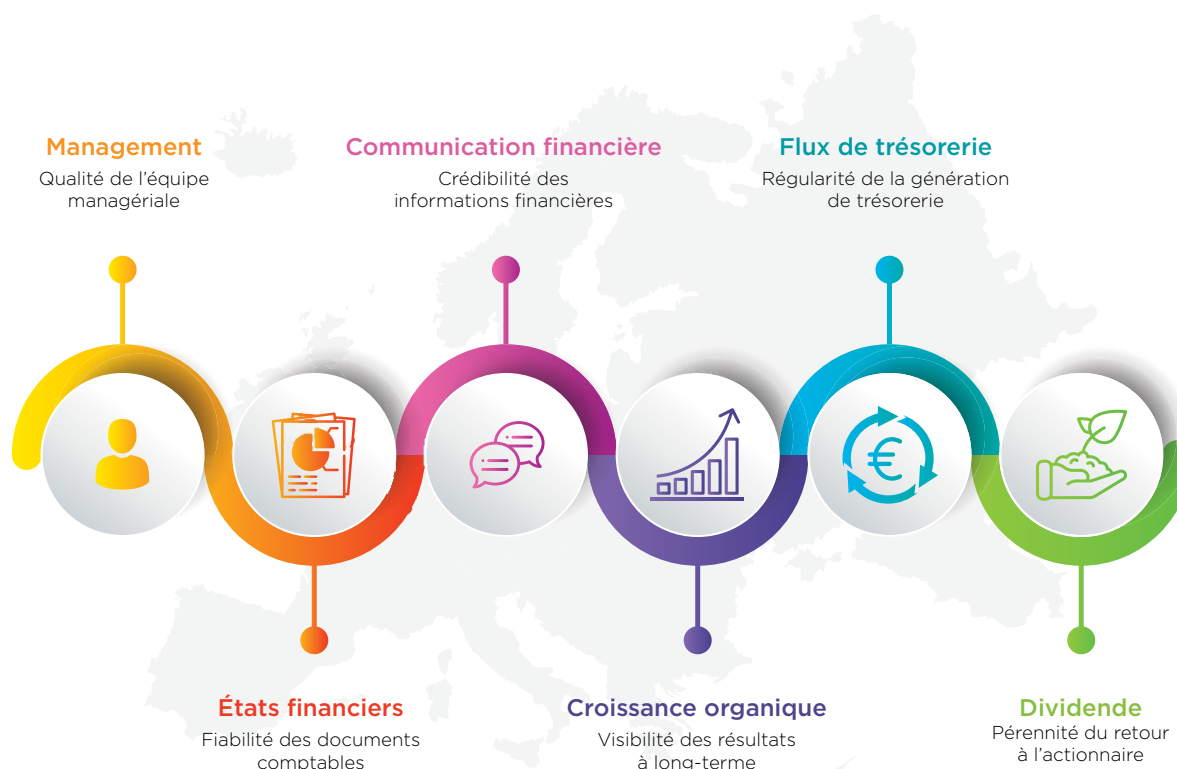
Management
Qualité de l'équipe managériale

Communication financière
Crédibilité des informations financières

Flux de trésorerie
Régularité de la génération de trésorerie

États financiers
Fiabilité des documents comptables

Croissance organique
Visibilité des résultats à long-terme

Dividende
Pérennité du retour à l'actionnaire